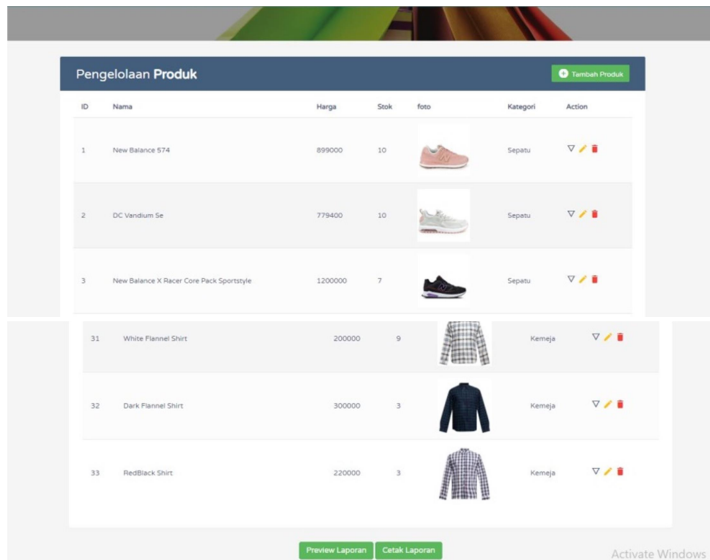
Pengelolaan **Produk**

Tambah Produk

| ID | Nama | Harga | Stok | foto | Kategori | Action |
|---|---|---|---|---|---|---|
| 1 | New Balance 574 | 899000 | 10 | | Sepatu | |
| 2 | DC Vandium Se | 779400 | 10 | | Sepatu | |
| 3 | New Balance X Racer Core Pack Sportstyle | 1200000 | 7 | | Sepatu | |
| 31 | White Flannel Shirt | 200000 | 9 | | Kemeja | |
| 32 | Dark Flannel Shirt | 300000 | 3 | | Kemeja | |
| 33 | RedBlack Shirt | 220000 | 3 | | Kemeja | |

Preview Laporan Cetak Laporan

Activate Windows